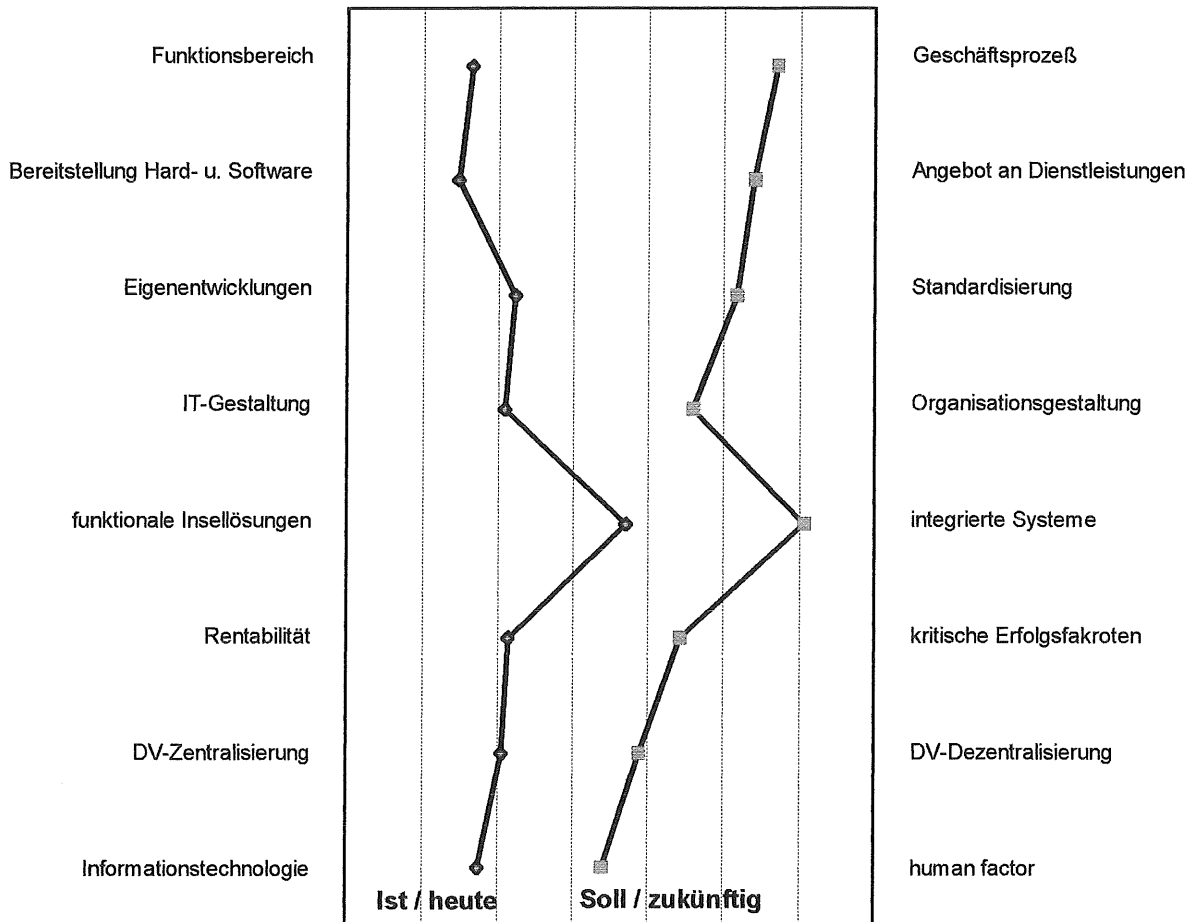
Funktionsbereich | Geschäftsprozeß
Bereitstellung Hard- u. Software | Angebot an Dienstleistungen
Eigenentwicklungen | Standardisierung
IT-Gestaltung | Organisationsgestaltung
funktionale Insellösungen | integrierte Systeme
Rentabilität | kritische Erfolgsfakroten
DV-Zentralisierung | DV-Dezentralisierung
Informationstechnologie | human factor

Ist / heute
Soll / zukünftig